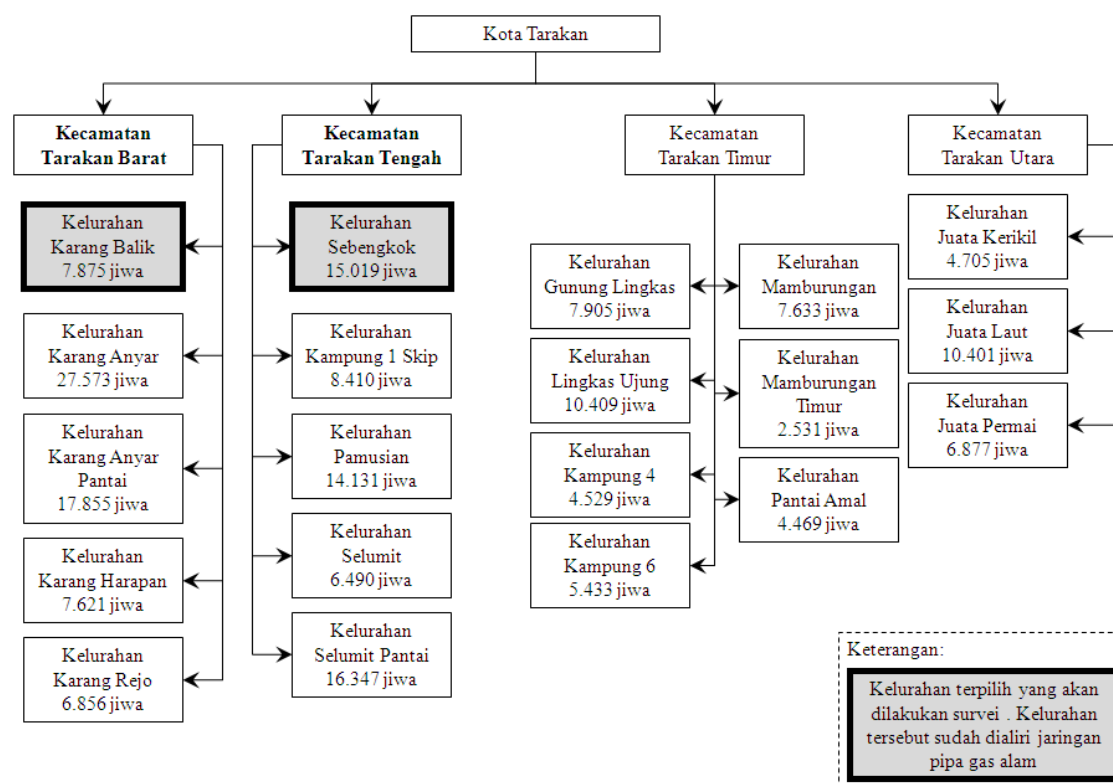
Kota Tarakan

Kecamatan Tarakan Barat

Kelurahan Karang Balik 7.875 jiwa

Kelurahan Karang Anyar 27.573 jiwa

Kelurahan Karang Anyar Pantai 17.855 jiwa

Kelurahan Karang Harapan 7.621 jiwa

Kelurahan Karang Rejo 6.856 jiwa

Kecamatan Tarakan Tengah

Kelurahan Sebengkok 15.019 jiwa

Kelurahan Kampung 1 Skip 8.410 jiwa

Kelurahan Pamusian 14.131 jiwa

Kelurahan Selumit 6.490 jiwa

Kelurahan Selumit Pantai 16.347 jiwa

Kecamatan Tarakan Timur

Kelurahan Gunung Lingkas 7.905 jiwa

Kelurahan Lingkas Ujung 10.409 jiwa

Kelurahan Kampung 4 4.529 jiwa

Kelurahan Kampung 6 5.433 jiwa

Kelurahan Mamburungan 7.633 jiwa

Kelurahan Mamburungan Timur 2.531 jiwa

Kelurahan Pantai Amal 4.469 jiwa

Kecamatan Tarakan Utara

Kelurahan Juata Kerikil 4.705 jiwa

Kelurahan Juata Laut 10.401 jiwa

Kelurahan Juata Permai 6.877 jiwa

Keterangan:

Kelurahan terpilih yang akan dilakukan survei . Kelurahan tersebut sudah dialiri jaringan pipa gas alam